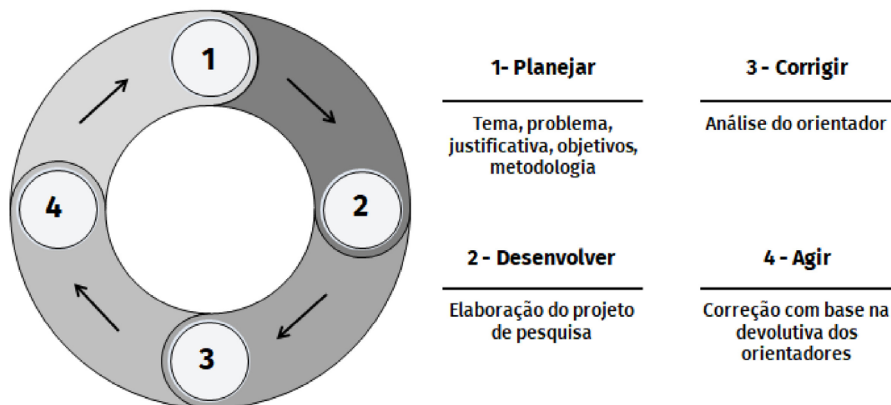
1

2

3

4

1- Planejar

Tema, problema, justificativa, objetivos, metodologia

3 - Corrigir

Análise do orientador

2 - Desenvolver

Elaboração do projeto de pesquisa

4 - Agir

Correção com base na devolutiva dos orientadores